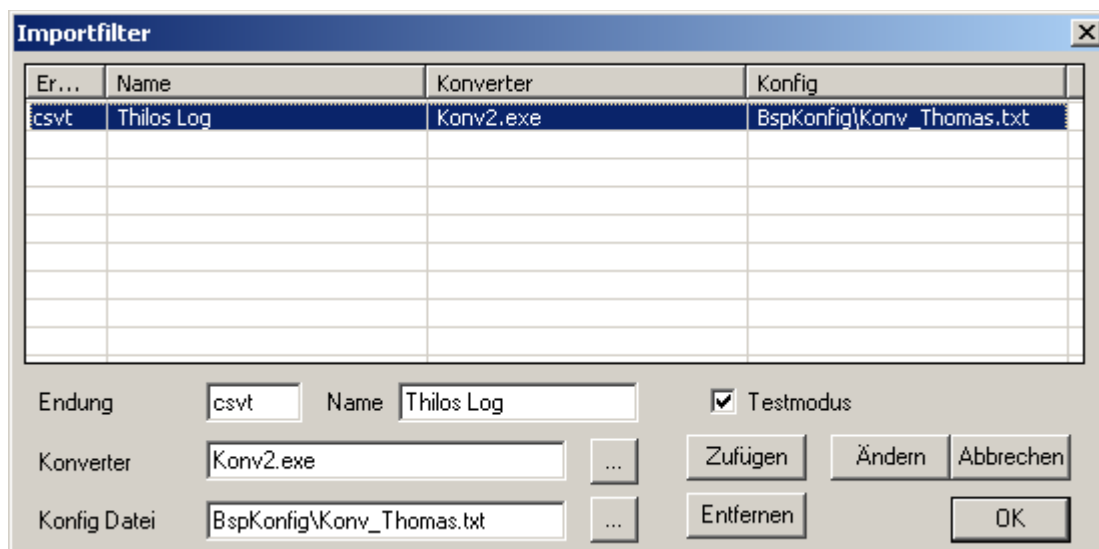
Importfilter

| Er... | Name | Konverter | Konfig |
|---|---|---|---|
| csvt | Thilos Log | Konv2.exe | BspKonfig\Konv_Thomas.txt |

Endung csvt Name Thilos Log ☑ Testmodus

Konverter Konv2.exe ... Zufügen Ändern Abbrechen

Konfig Datei BspKonfig\Konv_Thomas.txt ... Entfernen OK